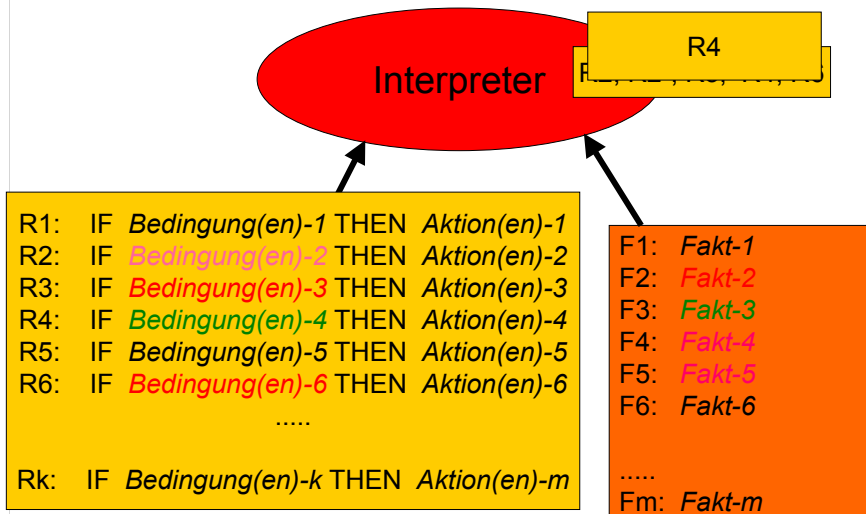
Interpreter

R4

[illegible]

R1: IF *Bedingung(en)-1* THEN *Aktion(en)-1*
R2: IF *Bedingung(en)-2* THEN *Aktion(en)-2*
R3: IF *Bedingung(en)-3* THEN *Aktion(en)-3*
R4: IF *Bedingung(en)-4* THEN *Aktion(en)-4*
R5: IF *Bedingung(en)-5* THEN *Aktion(en)-5*
R6: IF *Bedingung(en)-6* THEN *Aktion(en)-6*
.....

Rk: IF *Bedingung(en)-k* THEN *Aktion(en)-m*

F1: *Fakt-1*
F2: *Fakt-2*
F3: *Fakt-3*
F4: *Fakt-4*
F5: *Fakt-5*
F6: *Fakt-6*

.....
Fm: *Fakt-m*